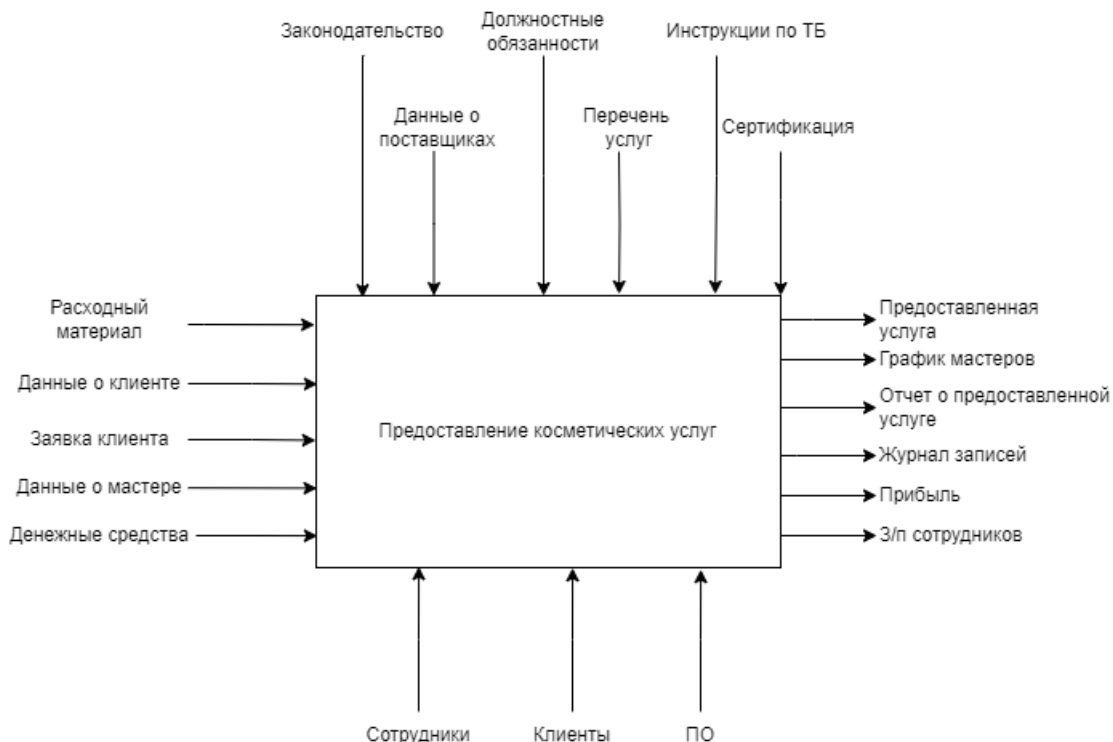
Законодательство

Должностные обязанности

Инструкции по ТБ

Данные о поставщиках

Перечень услуг

Сертификация

Расходный материал

Данные о клиенте

Заявка клиента

Данные о мастере

Денежные средства

Предоставление косметических услуг

Предоставленная услуга

График мастеров

Отчет о предоставленной услуге

Журнал записей

Прибыль

З/п сотрудников

Сотрудники

Клиенты

ПО